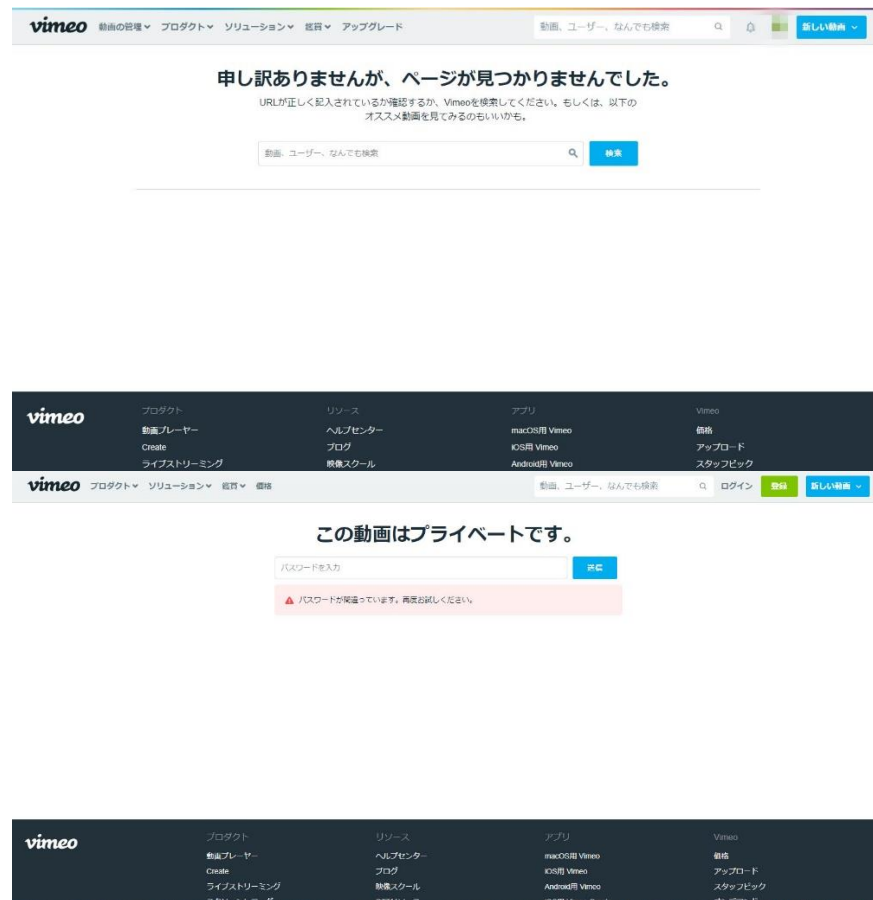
vimeo 動画の管理 ∨ プロダクト ∨ ソリューション ∨ 観賞 ∨ アップグレード

動画、ユーザー、なんでも検索

新しい動画 ∨

申し訳ありませんが、ページが見つかりませんでした。

URLが正しく記入されているか確認するか、Vimeoを検索してください。もしくは、以下のオススメ動画を見てみるのもいいかも。

動画、ユーザー、なんでも検索

検索

vimeo

プロダクト
動画プレーヤー
Create
ライブストリーミング

リソース
ヘルプセンター
ブログ
映像スクール

アプリ
macOS用 Vimeo
iOS用 Vimeo
Android用 Vimeo

Vimeo
価格
アップロード
スタッフピック

vimeo プロダクト ∨ ソリューション ∨ 観賞 ∨ 価格

動画、ユーザー、なんでも検索

ログイン 登録 新しい動画 ∨

この動画はプライベートです。

パスワードを入力

送信

パスワードが間違っています。再度お試しください。

vimeo

プロダクト
動画プレーヤー
Create
ライブストリーミング
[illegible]

リソース
ヘルプセンター
ブログ
映像スクール
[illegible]

アプリ
macOS用 Vimeo
iOS用 Vimeo
Android用 Vimeo
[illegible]

Vimeo
価格
アップロード
スタッフピック
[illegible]